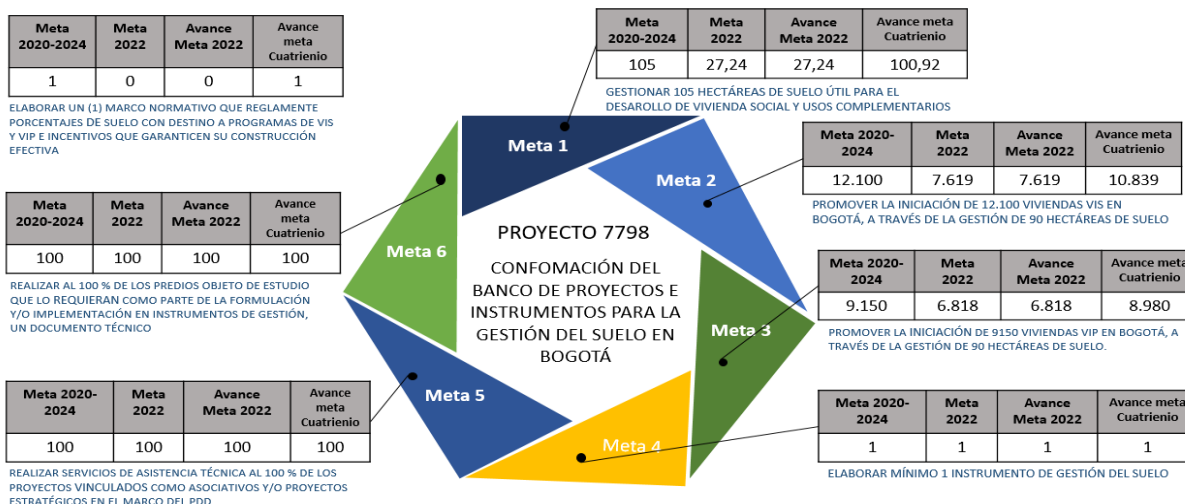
| Meta 2020-2024 | Meta 2022 | Avance Meta 2022 | Avance meta Cuatrienio |
|---|---|---|---|
| 1 | 0 | 0 | 1 |

ELABORAR UN (1) MARCO NORMATIVO QUE REGLAMENTE PORCENTAJES DE SUELO CON DESTINO A PROGRAMAS DE VIS Y VIP E INCENTIVOS QUE GARANTICEN SU CONSTRUCCIÓN EFECTIVA

| Meta 2020-2024 | Meta 2022 | Avance Meta 2022 | Avance meta Cuatrienio |
|---|---|---|---|
| 105 | 27,24 | 27,24 | 100,92 |

GESTIONAR 105 HECTÁREAS DE SUELO ÚTIL PARA EL DESAROLLO DE VIVIENDA SOCIAL Y USOS COMPLEMENTARIOS

| Meta 2020-2024 | Meta 2022 | Avance Meta 2022 | Avance meta Cuatrienio |
|---|---|---|---|
| 12.100 | 7.619 | 7.619 | 10.839 |

PROMOVER LA INICIACIÓN DE 12.100 VIVIENDAS VIS EN BOGOTÁ, A TRAVÉS DE LA GESTIÓN DE 90 HECTÁREAS DE SUELO

| Meta 2020-2024 | Meta 2022 | Avance Meta 2022 | Avance meta Cuatrienio |
|---|---|---|---|
| 100 | 100 | 100 | 100 |

REALIZAR AL 100 % DE LOS PREDIOS OBJETO DE ESTUDIO QUE LO REQUIERAN COMO PARTE DE LA FORMULACIÓN Y/O IMPLEMENTACIÓN EN INSTRUMENTOS DE GESTIÓN, UN DOCUMENTO TÉCNICO

Meta 1

Meta 2

Meta 6

PROYECTO 7798

CONFOMACIÓN DEL BANCO DE PROYECTOS E INSTRUMENTOS PARA LA GESTIÓN DEL SUELO EN BOGOTÁ

Meta 3

| Meta 2020-2024 | Meta 2022 | Avance Meta 2022 | Avance meta Cuatrienio |
|---|---|---|---|
| 9.150 | 6.818 | 6.818 | 8.980 |

PROMOVER LA INICIACIÓN DE 9150 VIVIENDAS VIP EN BOGOTÁ, A TRAVÉS DE LA GESTIÓN DE 90 HECTÁREAS DE SUELO.

Meta 5

Meta 4

| Meta 2020-2024 | Meta 2022 | Avance Meta 2022 | Avance meta Cuatrienio |
|---|---|---|---|
| 100 | 100 | 100 | 100 |

REALIZAR SERVICIOS DE ASISTENCIA TÉCNICA AL 100 % DE LOS PROYECTOS VINCULADOS COMO ASOCIATIVOS Y/O PROYECTOS ESTRATÉGICOS EN EL MARCO DEL PDD

| Meta 2020-2024 | Meta 2022 | Avance Meta 2022 | Avance meta Cuatrienio |
|---|---|---|---|
| 1 | 1 | 1 | 1 |

ELABORAR MÍNIMO 1 INSTRUMENTO DE GESTIÓN DEL SUELO